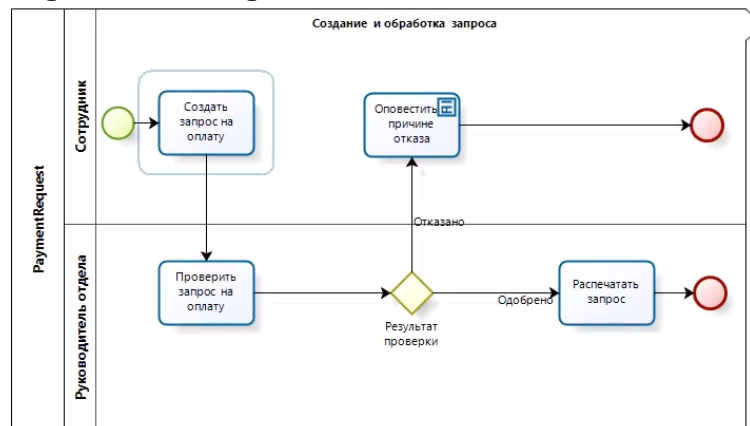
Создание и обработка запроса

PaymentRequest

Сотрудник

Создать запрос на оплату

Оповестить о причине отказа

Отказано

Руководитель отдела

Проверить запрос на оплату

Результат проверки

Одобрено

Распечатать запрос